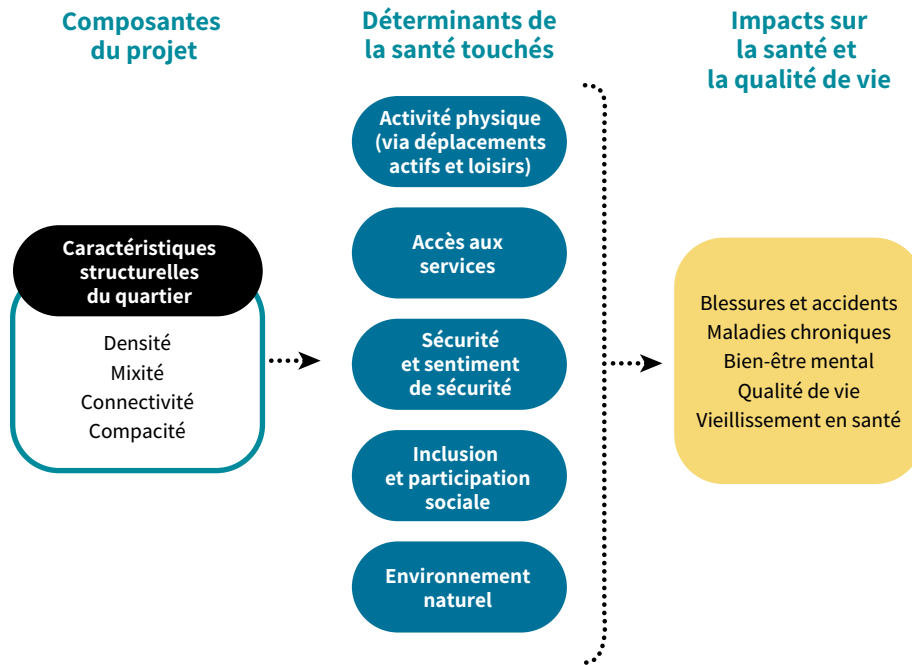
Composantes du projet

Déterminants de la santé touchés

Impacts sur la santé et la qualité de vie

Caractéristiques structurelles du quartier

Densité
Mixité
Connectivité
Compacité

Activité physique (via déplacements actifs et loisirs)

Accès aux services

Sécurité et sentiment de sécurité

Inclusion et participation sociale

Environnement naturel

Blessures et accidents
Maladies chroniques
Bien-être mental
Qualité de vie
Vieillissement en santé